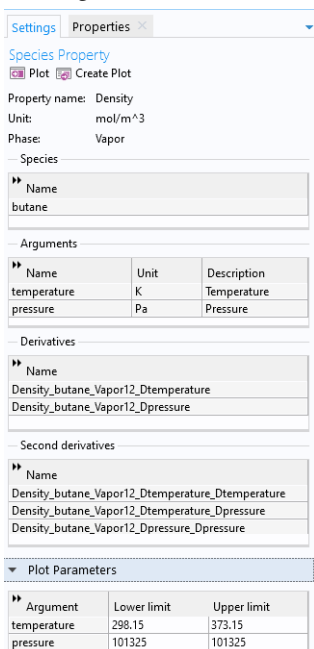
Settings Properties

Species Property
Plot Create Plot

Property name: Density
Unit: mol/m^3
Phase: Vapor

Species

| Name |
|---|
| butane |

Arguments

| Name | Unit | Description |
|---|---|---|
| temperature | K | Temperature |
| pressure | Pa | Pressure |

Derivatives

| Name |
|---|
| Density_butane_Vapor12_Dtemperature |
| Density_butane_Vapor12_Dpressure |

Second derivatives

| Name |
|---|
| Density_butane_Vapor12_Dtemperature_Dtemperature |
| Density_butane_Vapor12_Dtemperature_Dpressure |
| Density_butane_Vapor12_Dpressure_Dpressure |

Plot Parameters

| Argument | Lower limit | Upper limit |
|---|---|---|
| temperature | 298.15 | 373.15 |
| pressure | 101325 | 101325 |